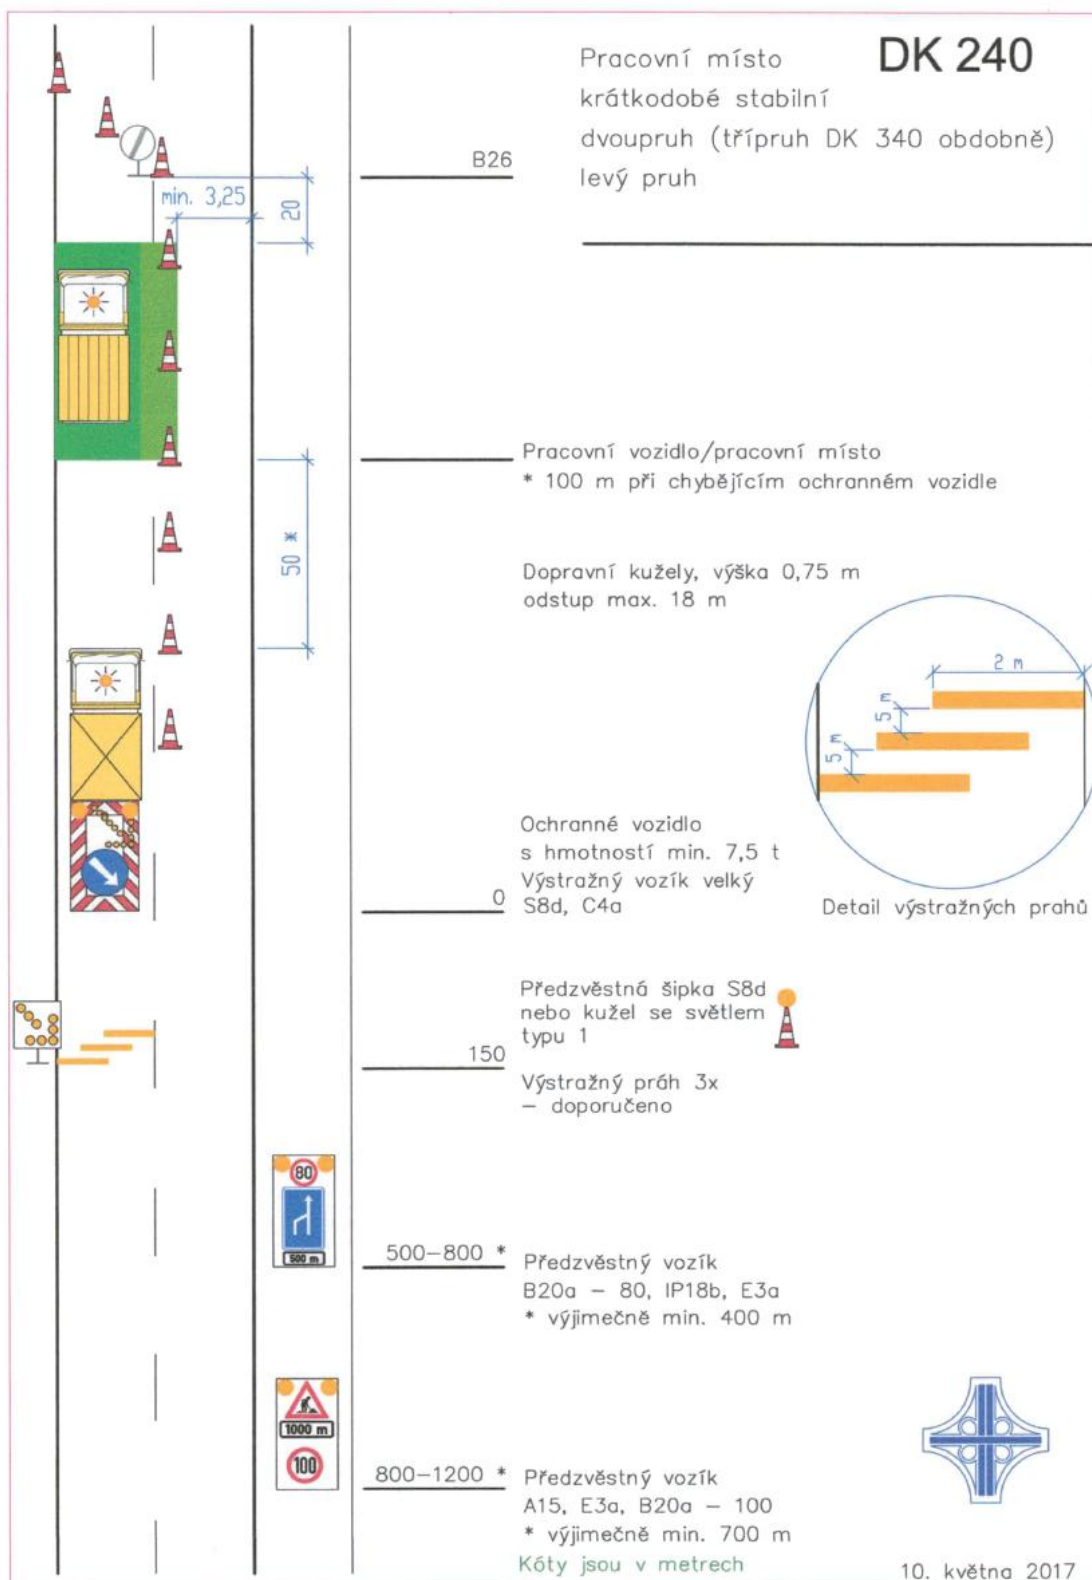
Pracovní místo krátkodobé stabilní dvoupruh (třípruh DK 340 obdobně) levý pruh

DK 240

min. 3,25

20

B26

Pracovní vozidlo/pracovní místo
* 100 m při chybějícím ochranném vozidle

50 *

Dopravní kužely, výška 0,75 m
odstup max. 18 m

2 m

5 m

5 m

Detail výstražných prahů

Ochranné vozidlo
s hmotností min. 7,5 t
Výstražný vozík velký
S8d, C4a

0

Předzvěstná šipka S8d nebo kužel se světlem typu 1

150

Výstražný práh 3x
– doporučeno

80

500 m

500–800 *

Předzvěstný vozík
B20a – 80, IP18b, E3a
* výjimečně min. 400 m

1000 m

100

800–1200 *

Předzvěstný vozík
A15, E3a, B20a – 100
* výjimečně min. 700 m

Kóty jsou v metrech

10. května 2017